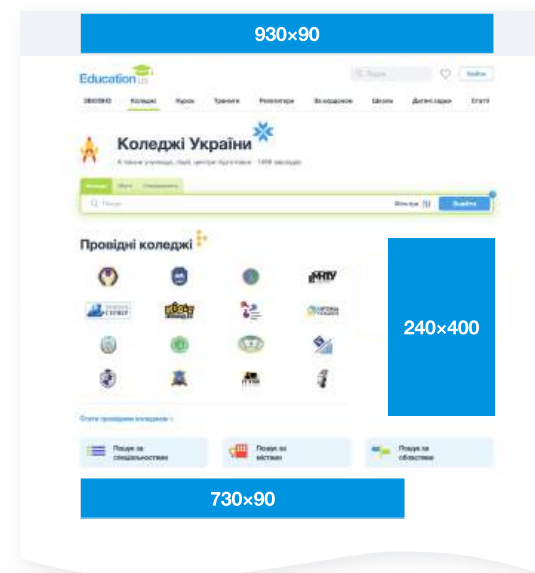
930×90

Education.ua

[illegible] Пошук

Увійти

ЗВО/ВНЗ Коледжі Курси Тренінги Репетитори За кордоном Школи Дитячі садки Статті

Коледжі України

А також училища, ліцеї, центри підготовки · 1498 закладів

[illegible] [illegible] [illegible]

Пошук

Фільтри

Знайти

Провідні коледжі

240×400

Статті провідних коледжів

Пошук за спеціальностями

Пошук за містами

Пошук за областями

730×90